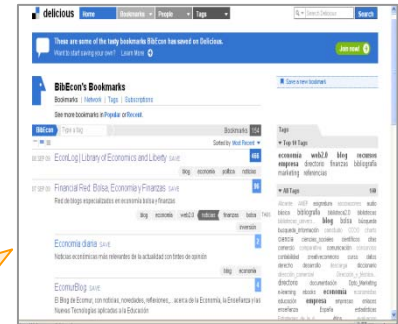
delicious Home Bookmarks People Tags Search Delicious Search

These are some of the tasty bookmarks BibEcon has saved on Delicious. Want to start saving your own? Get Started Join now!

BibEcon's Bookmarks
Bookmarks | Network | Tags | Subscriptions

See more bookmarks in Popular or Recent.

Save a new bookmark

BibEcon Type a tag Bookmarks 154

Sorted by Most Recent

06 SEP 09 EconLog | Library of Economics and Liberty SAVE 466
blog economía política noticias

07 SEP 09 Financial Red. Bolsa, Economía y Finanzas SAVE 96
Red de blogs especializados en economía bolsa y finanzas
blog economía web2.0 noticias finanzas bolsa fina inversión

Economía diaria SAVE 13
Noticias económicas más relevantes de la actualidad con breve de opinión
blog economía

EcomurBlog SAVE 8
El Blog de Ecomur, con noticias, novedades, reflexiones,... acerca de la Economía, la Enseñanza y las Nuevas Tecnologías aplicadas a la Educación

Tags
Top 10 Tags
economía web2.0 blog recursos empresa directorios finanzas bibliografía marketing referencias

All Tags 166
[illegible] bibliografía biblioteca2.0 bibliotecas blog blogs bolsa buscador búsqueda ciencia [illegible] comunicación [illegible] directorios economía educación empresa empresas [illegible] finanzas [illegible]